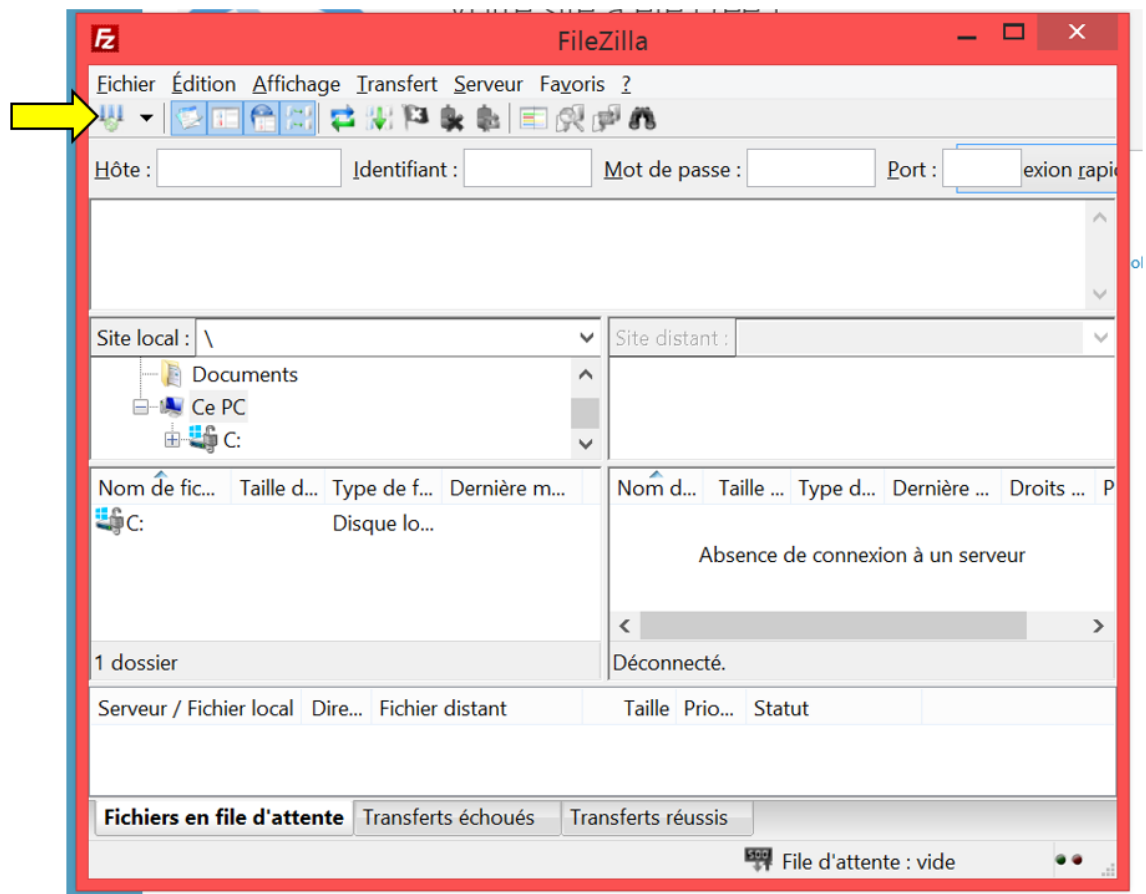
FileZilla

Fichier Édition Affichage Transfert Serveur Favoris ?

Hôte : Identifiant : Mot de passe : Port : exion rapi

Site local : \

Documents
Ce PC
C:

Site distant :

| Nom de fic... | Taille d... | Type de f... | Dernière m... |
|---|---|---|---|
| C: | | Disque lo... | |

1 dossier

| Nom d... | Taille ... | Type d... | Dernière ... | Droits ... | P |
|---|---|---|---|---|---|

Absence de connexion à un serveur

Déconnecté.

| Serveur / Fichier local | Dire... | Fichier distant | Taille | Prio... | Statut |
|---|---|---|---|---|---|

Fichiers en file d'attente | Transferts échoués | Transferts réussis

Fichier d'attente : vide